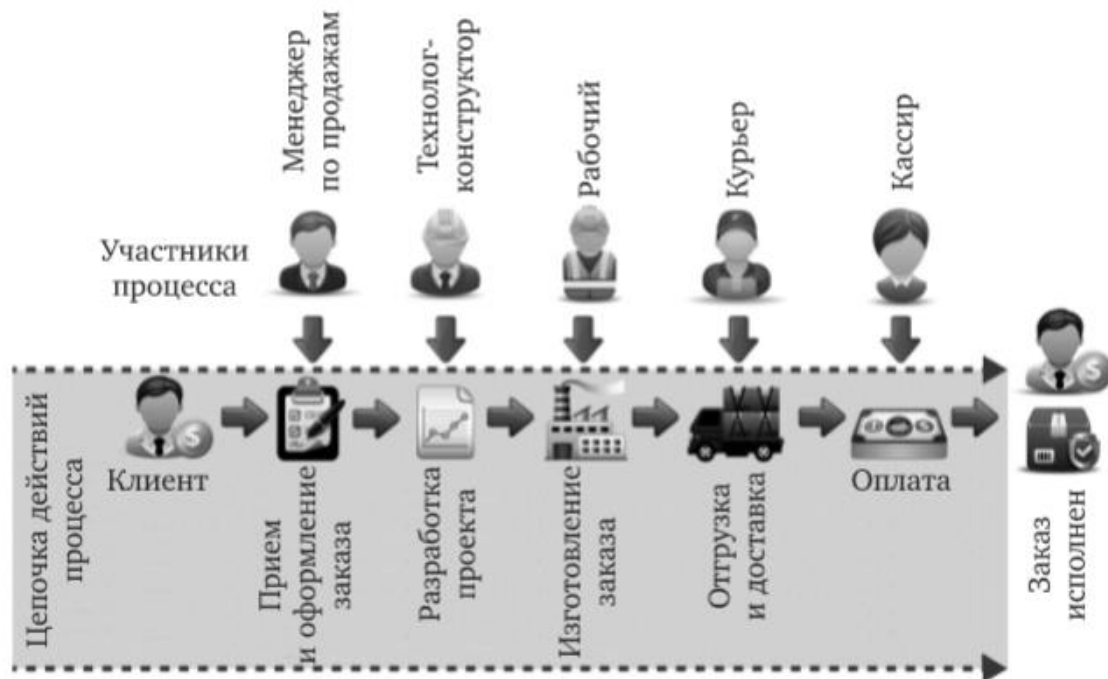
Менеджер по продажам

Технолог-конструктор

Рабочий

Курьер

Кассир

Участники процесса

Цепочка действий процесса

Клиент

Прием и оформление заказа

Разработка проекта

Изготовление заказа

Отгрузка и доставка

Оплата

Заказ исполнен